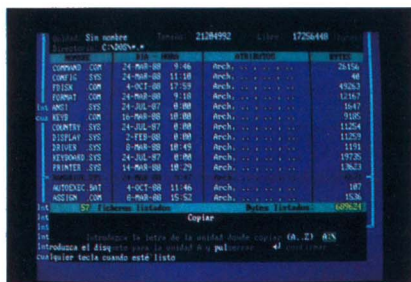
Unidad: Sin nombre   Tamaño: 21204992   Libre: 17256448
Directorio: C:\DOS\*.*

| | FECHA | HORA | ATRIBUTOS | BYTES |
|---|---|---|---|---|
| COMMAND .COM | 24-MAR-88 | 0:46 | Arch. | 26156 |
| CONFIG .SYS | 24-MAR-88 | 11:18 | Arch. | 40 |
| FDISK .COM | 4-OCT-88 | 17:59 | Arch. | 49263 |
| FORMAT .COM | 24-MAR-88 | 9:18 | Arch. | 12167 |
| ANSI .SYS | 24-JUL-87 | 0:00 | Arch. | 1647 |
| KEYS .COM | 16-MAR-88 | 10:00 | Arch. | 9185 |
| COUNTRY .SYS | 24-JUL-87 | 0:00 | Arch. | 11254 |
| DISPLAY .SYS | 2-FEB-88 | 0:00 | Arch. | 11259 |
| DRIVER .SYS | 8-MAR-88 | 10:49 | Arch. | 1191 |
| KEYBOARD.SYS | 24-JUL-87 | 0:00 | Arch. | 19735 |
| PRINTER .SYS | 14-MAR-88 | 10:29 | Arch. | 13623 |
| AUTOEXEC.BAT | 4-OCT-88 | 11:46 | Arch. | 107 |
| ASSIGN .COM | 8-MAR-88 | 15:52 | Arch. | 1536 |

57 Ficheros listados   Bytes listados: 609624

Copiar

Introduzca la letra de la unidad donde copiar (A..Z) A:N
Introduzca el disquete para la unidad A y pulse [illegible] continuar
cualquier tecla cuando esté listo